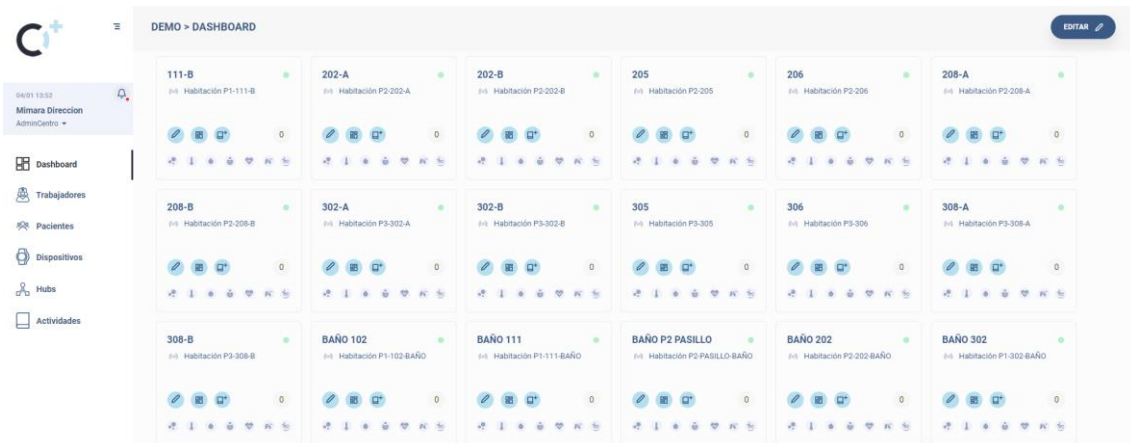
DEMO > DASHBOARD

EDITAR

04/01 13:52
Mimara Direccion
AdminCentro

Dashboard
Trabajadores
Pacientes
Dispositivos
Hubs
Actividades

111-B
Habitación P1-111-B
0

202-A
Habitación P2-202-A
0

202-B
Habitación P2-202-B
0

205
Habitación P2-205
0

206
Habitación P2-206
0

208-A
Habitación P2-208-A
0

208-B
Habitación P2-208-B
0

302-A
Habitación P3-302-A
0

302-B
Habitación P3-302-B
0

305
Habitación P3-305
0

306
Habitación P3-306
0

308-A
Habitación P3-308-A
0

308-B
Habitación P3-308-B
0

BAÑO 102
Habitación P1-102-BAÑO
0

BAÑO 111
Habitación P1-111-BAÑO
0

BAÑO P2 PASILLO
Habitación P2-PASILLO-BAÑO
0

BAÑO 202
Habitación P2-202-BAÑO
0

BAÑO 302
Habitación P1-302-BAÑO
0